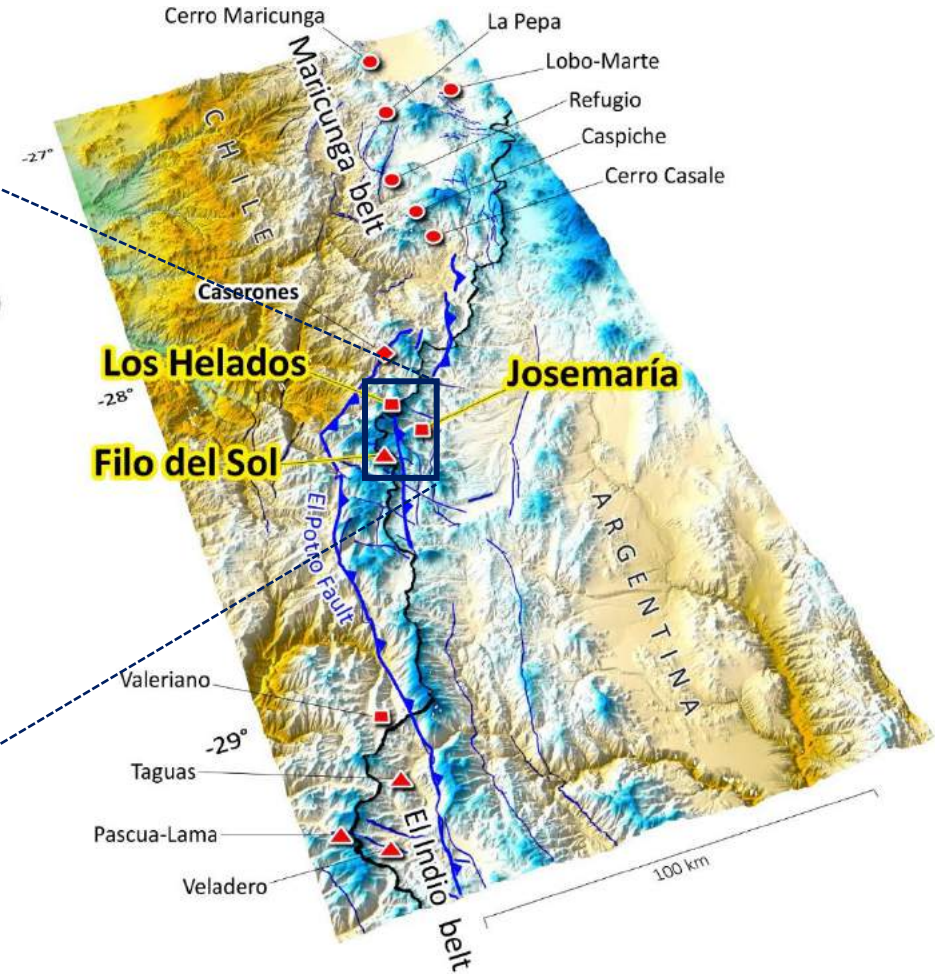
Cerro Maricunga
La Pepa
Lobo-Marte
Refugio
Caspiche
Cerro Casale
Maricunga belt
CHILE
-27°
Caserones
Los Helados
Josemaría
-28°
Filo del Sol
El Potro Fault
ARGENTINA
Valeriano
-29°
Taguas
Pascua-Lama
Veladero
El Indio belt
100 km